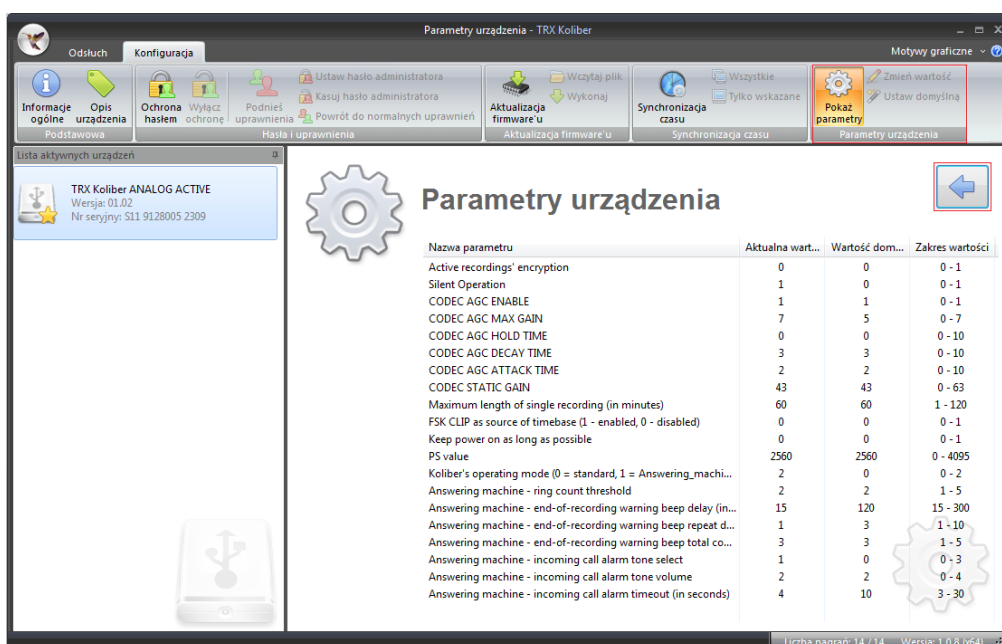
Parametry urządzenia - TRX Koliber

Odsłuch Konfiguracja

Motywy graficzne

Informacje ogólne Opis urządzenia
Podstawowa

Ochrona hasłem Wyłącz ochronę Podnieś uprawnienia Ustaw hasło administratora Kasuj hasło administratora Powrót do normalnych uprawnień
Hasła i uprawnienia

Aktualizacja firmware'u Wczytaj plik Wykonaj
Aktualizacja firmware'u

Synchronizacja czasu Wszystkie Tylko wskazane
Synchronizacja czasu

Pokaż parametry Zmień wartość Ustaw domyślną
Parametry urządzenia

Lista aktywnych urządzeń

TRX Koliber ANALOG ACTIVE
Wersja: 01.02
Nr seryjny: S11 9128005 2309

Parametry urządzenia

| Nazwa parametru | Aktualna wart... | Wartość dom... | Zakres wartości |
|---|---|---|---|
| Active recordings' encryption | 0 | 0 | 0 - 1 |
| Silent Operation | 1 | 0 | 0 - 1 |
| CODEC AGC ENABLE | 1 | 1 | 0 - 1 |
| CODEC AGC MAX GAIN | 7 | 5 | 0 - 7 |
| CODEC AGC HOLD TIME | 0 | 0 | 0 - 10 |
| CODEC AGC DECAY TIME | 3 | 3 | 0 - 10 |
| CODEC AGC ATTACK TIME | 2 | 2 | 0 - 10 |
| CODEC STATIC GAIN | 43 | 43 | 0 - 63 |
| Maximum length of single recording (in minutes) | 60 | 60 | 1 - 120 |
| FSK CLIP as source of timebase (1 - enabled, 0 - disabled) | 0 | 0 | 0 - 1 |
| Keep power on as long as possible | 0 | 0 | 0 - 1 |
| PS value | 2560 | 2560 | 0 - 4095 |
| Koliber's operating mode (0 = standard, 1 = Answering_machi... | 2 | 0 | 0 - 2 |
| Answering machine - ring count threshold | 2 | 2 | 1 - 5 |
| Answering machine - end-of-recording warning beep delay (in... | 15 | 120 | 15 - 300 |
| Answering machine - end-of-recording warning beep repeat d... | 1 | 3 | 1 - 10 |
| Answering machine - end-of-recording warning beep total co... | 3 | 3 | 1 - 5 |
| Answering machine - incoming call alarm tone select | 1 | 0 | 0 - 3 |
| Answering machine - incoming call alarm tone volume | 2 | 2 | 0 - 4 |
| Answering machine - incoming call alarm timeout (in seconds) | 4 | 10 | 3 - 30 |

Liczba nagrań: 14 / 14 Wersja: 1.0.8 (x64)